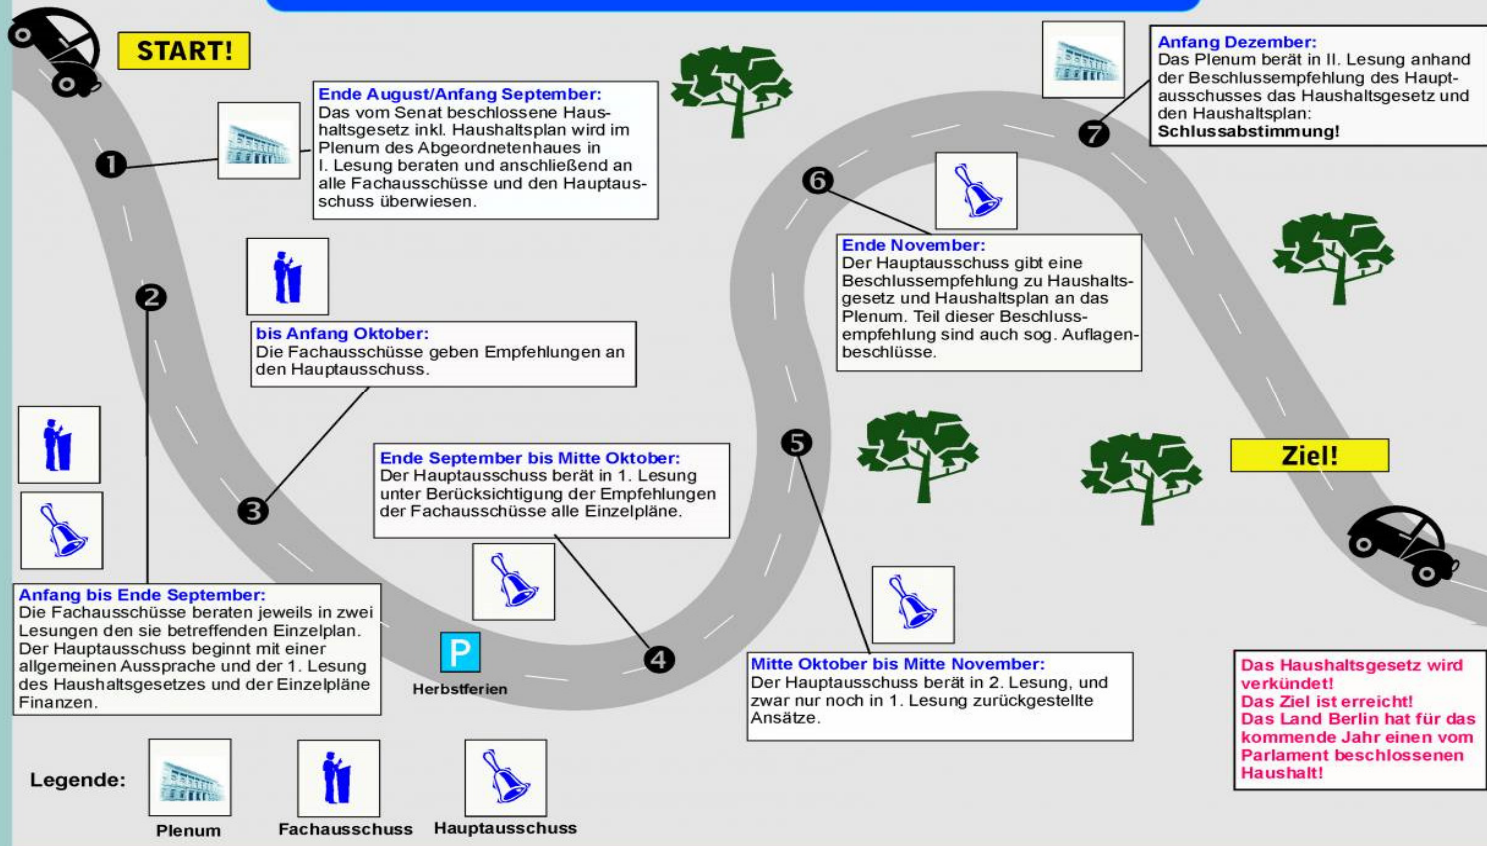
START!

1

Ende August/Anfang September:
Das vom Senat beschlossene Haushaltsgesetz inkl. Haushaltsplan wird im Plenum des Abgeordnetenhaues in I. Lesung beraten und anschließend an alle Fachausschüsse und den Hauptausschuss überwiesen.

2

bis Anfang Oktober:
Die Fachausschüsse geben Empfehlungen an den Hauptausschuss.

3

Anfang bis Ende September:
Die Fachausschüsse beraten jeweils in zwei Lesungen den sie betreffenden Einzelplan. Der Hauptausschuss beginnt mit einer allgemeinen Aussprache und der 1. Lesung des Haushaltsgesetzes und der Einzelpläne Finanzen.

Ende September bis Mitte Oktober:
Der Hauptausschuss berät in 1. Lesung unter Berücksichtigung der Empfehlungen der Fachausschüsse alle Einzelpläne.

4

P
Herbstferien

5

Mitte Oktober bis Mitte November:
Der Hauptausschuss berät in 2. Lesung, und zwar nur noch in 1. Lesung zurückgestellte Ansätze.

6

Ende November:
Der Hauptausschuss gibt eine Beschlussempfehlung zu Haushaltsgesetz und Haushaltsplan an das Plenum. Teil dieser Beschlussempfehlung sind auch sog. Auflagenbeschlüsse.

7

Anfang Dezember:
Das Plenum berät in II. Lesung anhand der Beschlussempfehlung des Hauptausschusses das Haushaltsgesetz und den Haushaltsplan:
Schlussabstimmung!

Ziel!

Das Haushaltsgesetz wird verkündet!
Das Ziel ist erreicht!
Das Land Berlin hat für das kommende Jahr einen vom Parlament beschlossenen Haushalt!

Legende:
Plenum
Fachausschuss
Hauptausschuss